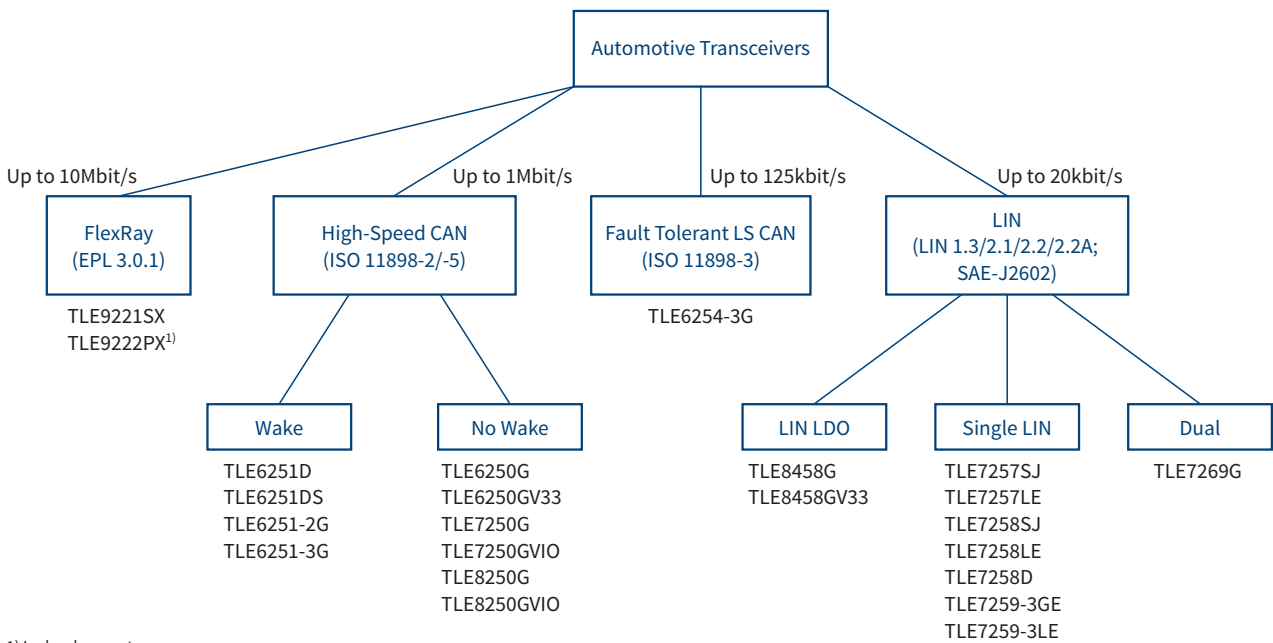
Automotive Transceivers

Up to 10Mbit/s

Up to 1Mbit/s

Up to 125kbit/s

Up to 20kbit/s

FlexRay (EPL 3.0.1)

TLE9221SX
TLE9222PX$^{1)}$

High-Speed CAN (ISO 11898-2/-5)

Wake

TLE6251D
TLE6251DS
TLE6251-2G
TLE6251-3G

No Wake

TLE6250G
TLE6250GV33
TLE7250G
TLE7250GVIO
TLE8250G
TLE8250GVIO

Fault Tolerant LS CAN (ISO 11898-3)

TLE6254-3G

LIN (LIN 1.3/2.1/2.2/2.2A; SAE-J2602)

LIN LDO

TLE8458G
TLE8458GV33

Single LIN

TLE7257SJ
TLE7257LE
TLE7258SJ
TLE7258LE
TLE7258D
TLE7259-3GE
TLE7259-3LE

Dual

TLE7269G

1) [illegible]